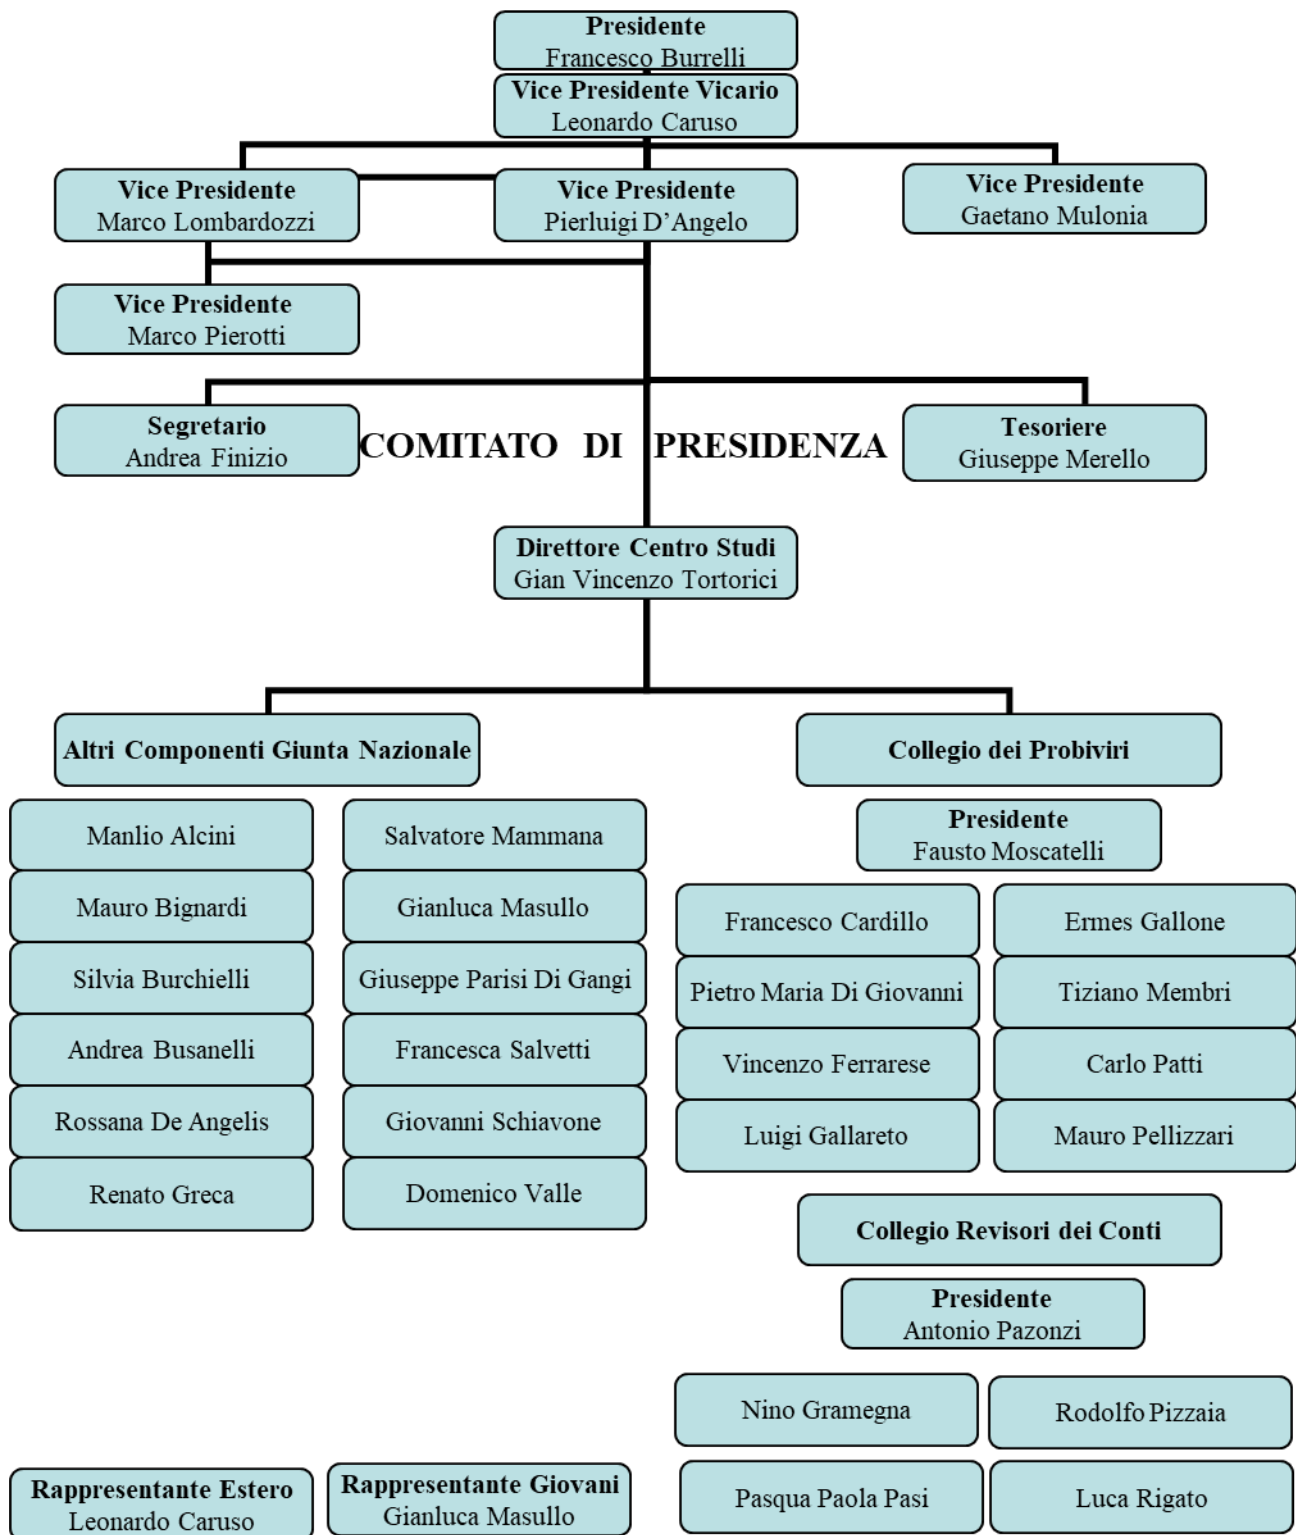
Presidente
Francesco Burrelli

Vice Presidente Vicario
Leonardo Caruso

Vice Presidente
Marco Lombardozzi

Vice Presidente
Pierluigi D'Angelo

Vice Presidente
Gaetano Mulonia

Vice Presidente
Marco Pierotti

Segretario
Andrea Finizio

COMITATO DI PRESIDENZA

Tesoriere
Giuseppe Merello

Direttore Centro Studi
Gian Vincenzo Tortorici

Altri Componenti Giunta Nazionale

Manlio Alcini

Mauro Bignardi

Silvia Burchielli

Andrea Busanelli

Rossana De Angelis

Renato Greca

Salvatore Mammana

Gianluca Masullo

Giuseppe Parisi Di Gangi

Francesca Salvetti

Giovanni Schiavone

Domenico Valle

Collegio dei Probiviri

Presidente
Fausto Moscatelli

Francesco Cardillo

Pietro Maria Di Giovanni

Vincenzo Ferrarese

Luigi Gallareto

Ermes Gallone

Tiziano Membri

Carlo Patti

Mauro Pellizzari

Collegio Revisori dei Conti

Presidente
Antonio Pazonzi

Nino Gramegna

Rodolfo Pizzaia

Pasqua Paola Pasi

Luca Rigato

Rappresentante Estero
Leonardo Caruso

Rappresentante Giovani
Gianluca Masullo